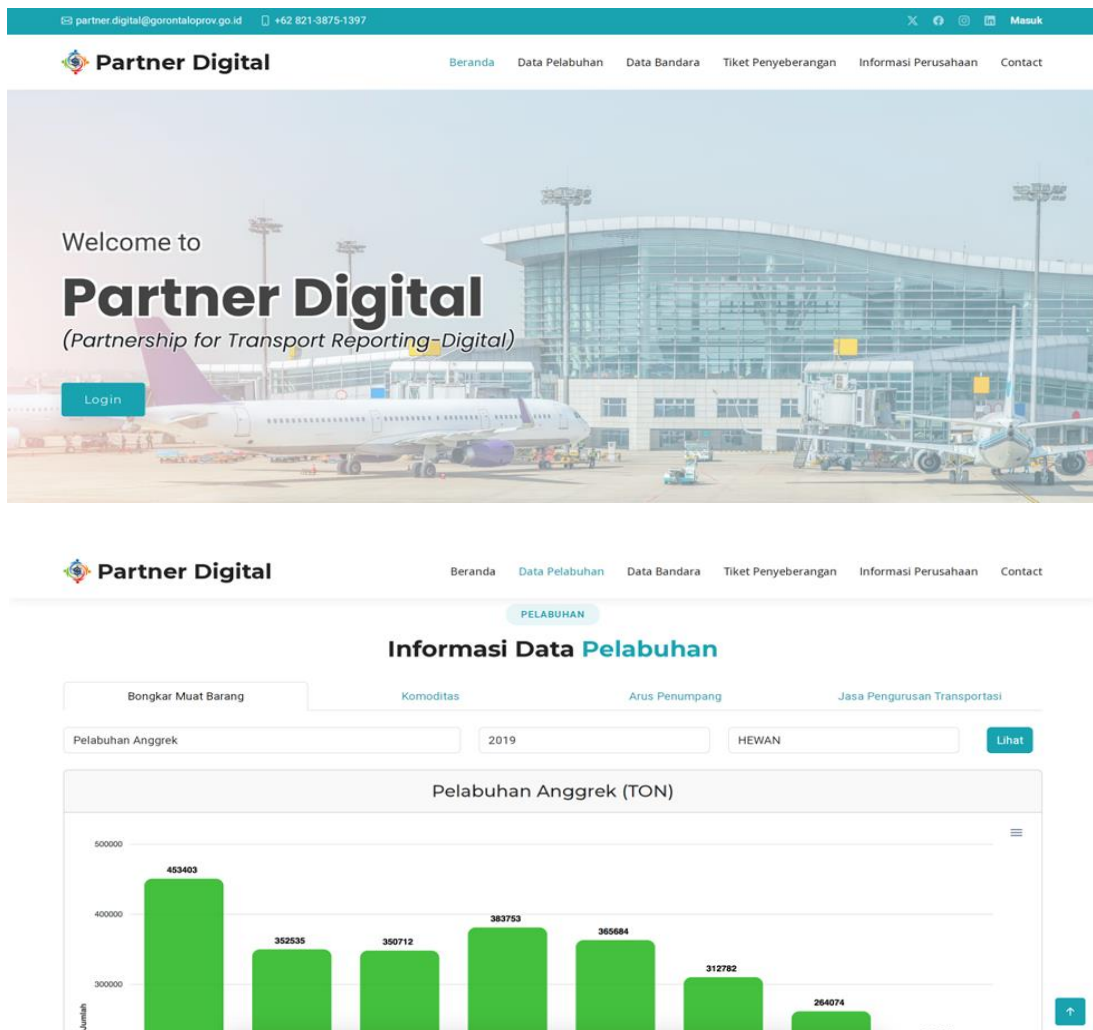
partner.digital@gorontaloprov.go.id +62 821-3875-1397

Masuk

Partner Digital

Beranda Data Pelabuhan Data Bandara Tiket Penyeberangan Informasi Perusahaan Contact

Welcome to

Partner Digital

(Partnership for Transport Reporting-Digital)

Login

Partner Digital

Beranda Data Pelabuhan Data Bandara Tiket Penyeberangan Informasi Perusahaan Contact

PELABUHAN

Informasi Data Pelabuhan

Bongkar Muat Barang | Komoditas | Arus Penumpang | Jasa Pengurusan Transportasi

Pelabuhan Anggrek | 2019 | HEWAN | Lihat

Pelabuhan Anggrek (TON)

500000
400000
300000
Jumlah

453403
352535
350712
383753
365684
312782
264074